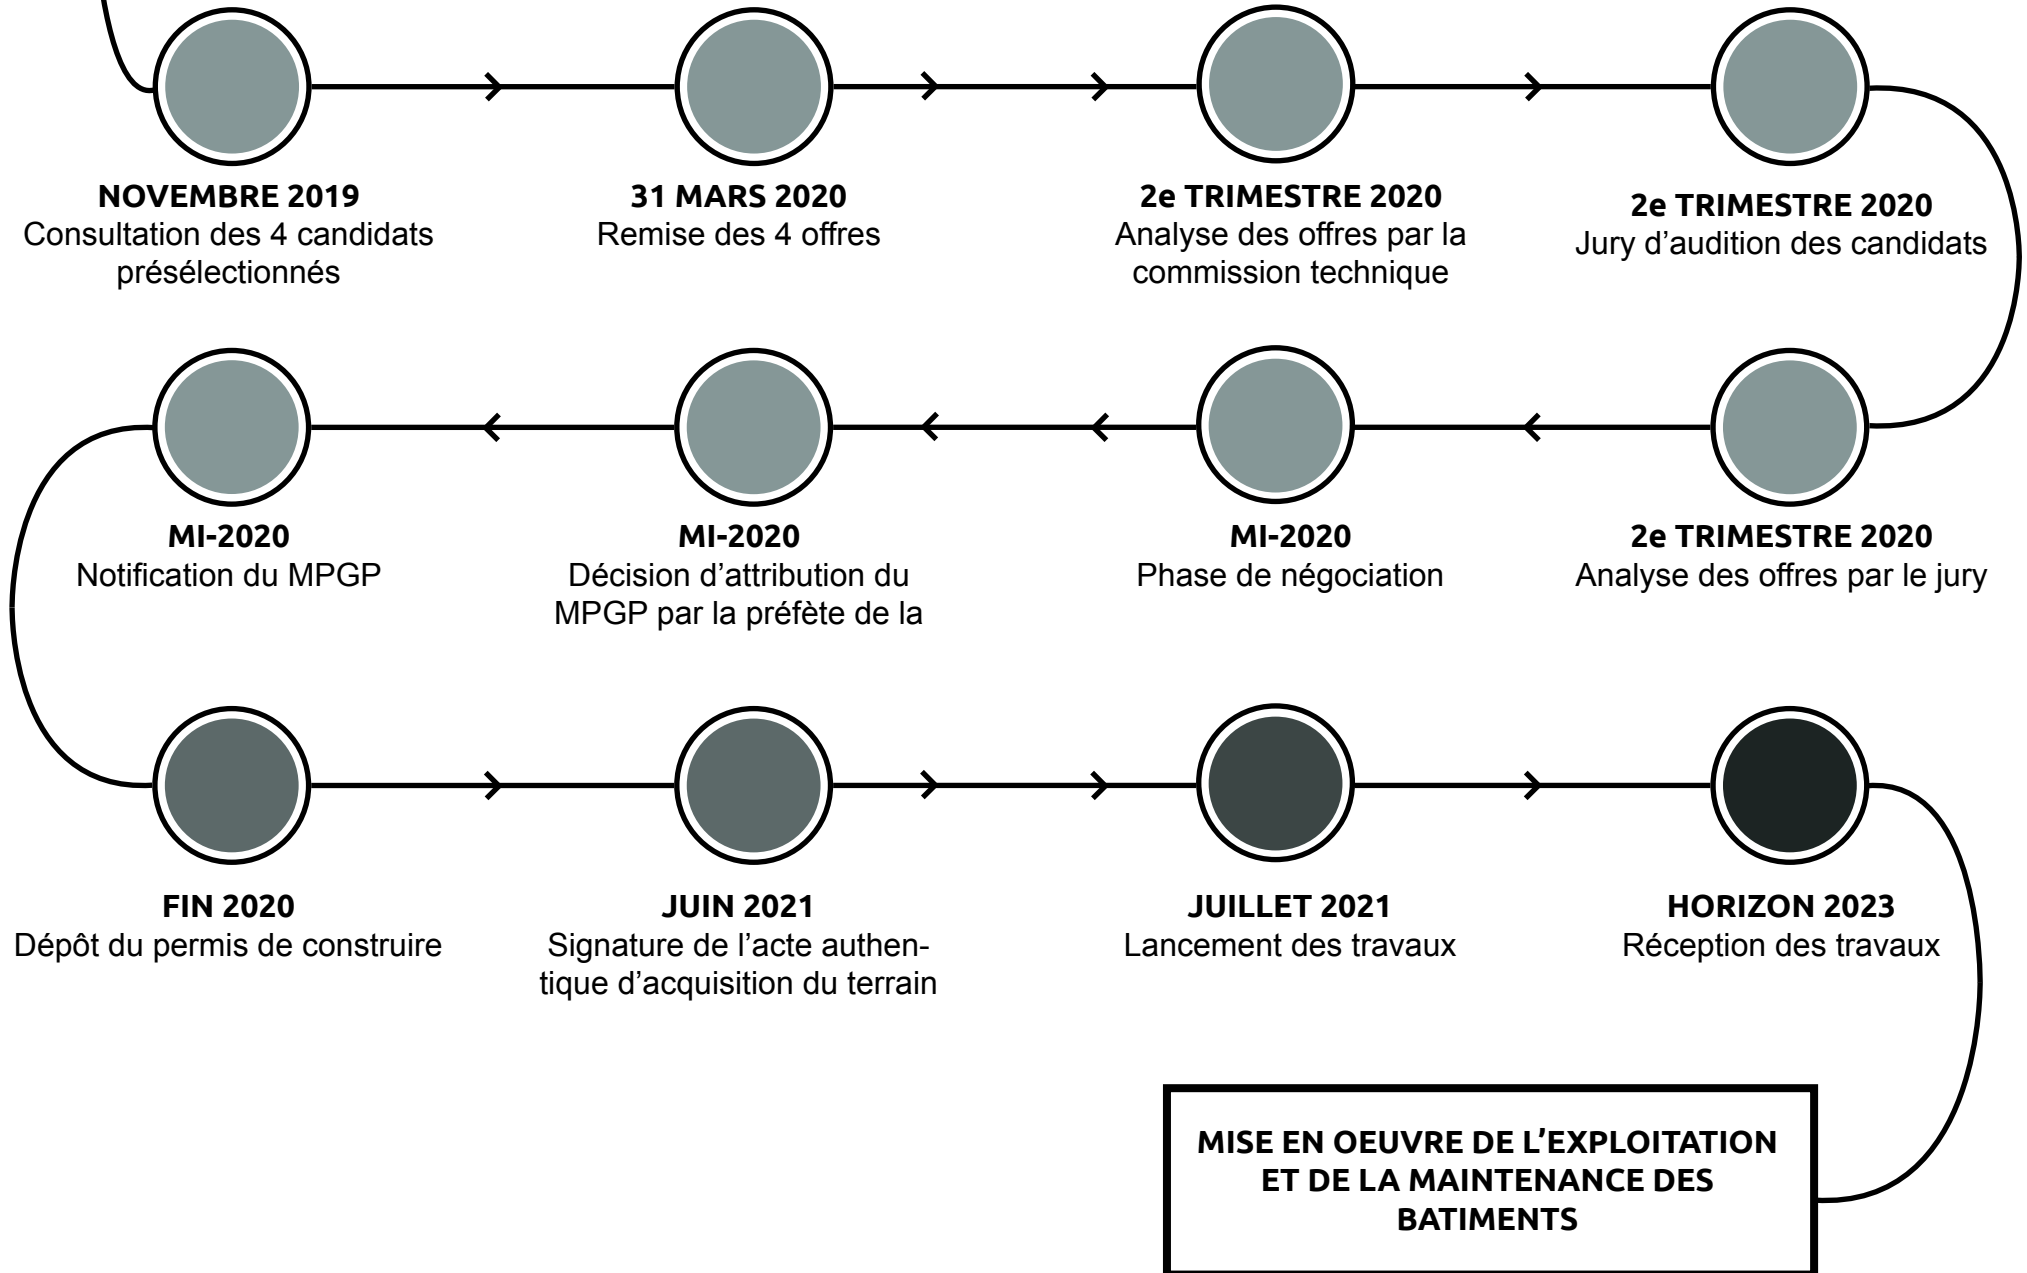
NOVEMBRE 2019
Consultation des 4 candidats présélectionnés

31 MARS 2020
Remise des 4 offres

2e TRIMESTRE 2020
Analyse des offres par la commission technique

2e TRIMESTRE 2020
Jury d'audition des candidats

2e TRIMESTRE 2020
Analyse des offres par le jury

MI-2020
Phase de négociation

MI-2020
Décision d'attribution du MPGP par la préfète de la

MI-2020
Notification du MPGP

FIN 2020
Dépôt du permis de construire

JUIN 2021
Signature de l'acte authentique d'acquisition du terrain

JUILLET 2021
Lancement des travaux

HORIZON 2023
Réception des travaux

MISE EN OEUVRE DE L'EXPLOITATION ET DE LA MAINTENANCE DES BATIMENTS